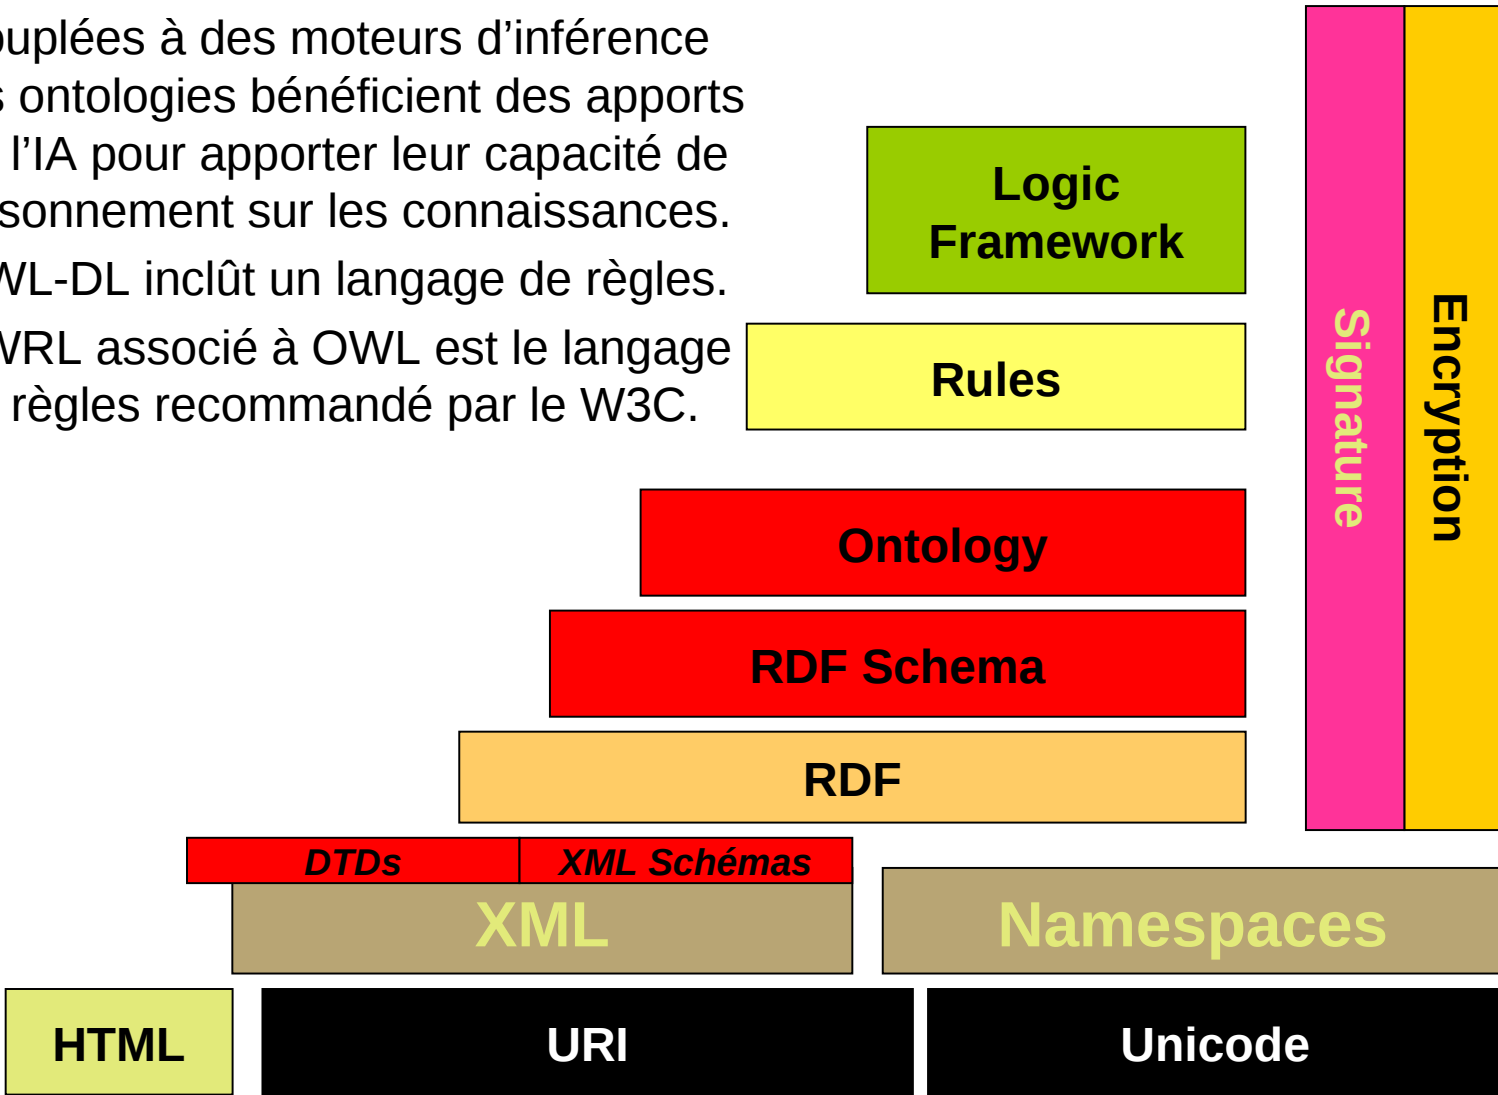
ouplées à des moteurs d'inférence s ontologies bénéficient des apports l'IA pour apporter leur capacité de sonnement sur les connaissances.

WL-DL inclût un langage de règles.

WRL associé à OWL est le langage règles recommandé par le W3C.

Logic Framework

Rules

Ontology

RDF Schema

RDF

DTDs

XML Schémas

XML

Namespaces

HTML

URI

Unicode

Signature

Encryption